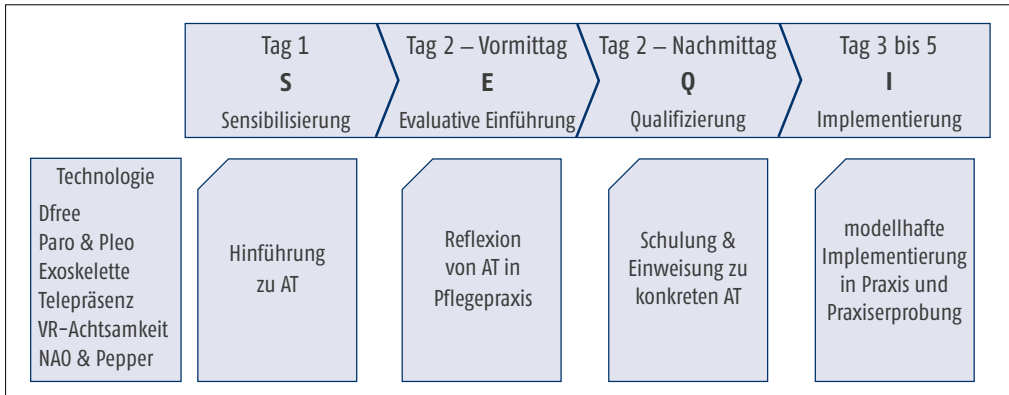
Tag 1
S
Sensibilisierung

Tag 2 – Vormittag
E
Evaluative Einführung

Tag 2 – Nachmittag
Q
Qualifizierung

Tag 3 bis 5
I
Implementierung

Technologie
Dfree
Paro & Pleo
Exoskelette
Telepräsenz
VR-Achtsamkeit
NAO & Pepper

Hinführung zu AT

Reflexion von AT in Pflegepraxis

Schulung & Einweisung zu konkreten AT

modellhafte Implementierung in Praxis und Praxiserprobung